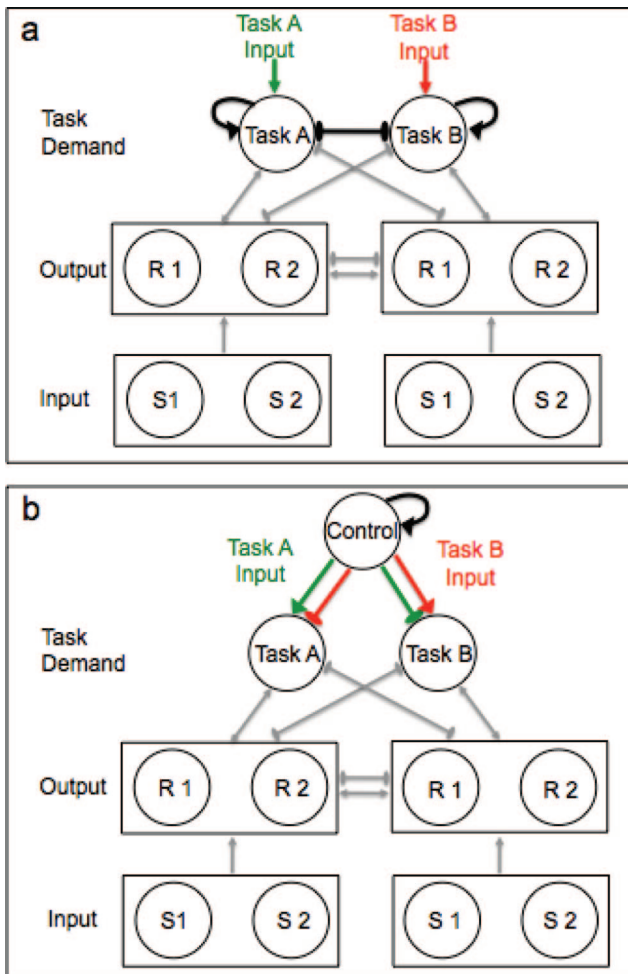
a

Task A Input

Task B Input

Task Demand

Task A

Task B

Output

R 1

R 2

R 1

R 2

Input

S1

S 2

S 1

S 2

b

Control

Task A Input

Task B Input

Task Demand

Task A

Task B

Output

R 1

R 2

R 1

R 2

Input

S1

S 2

S 1

S 2